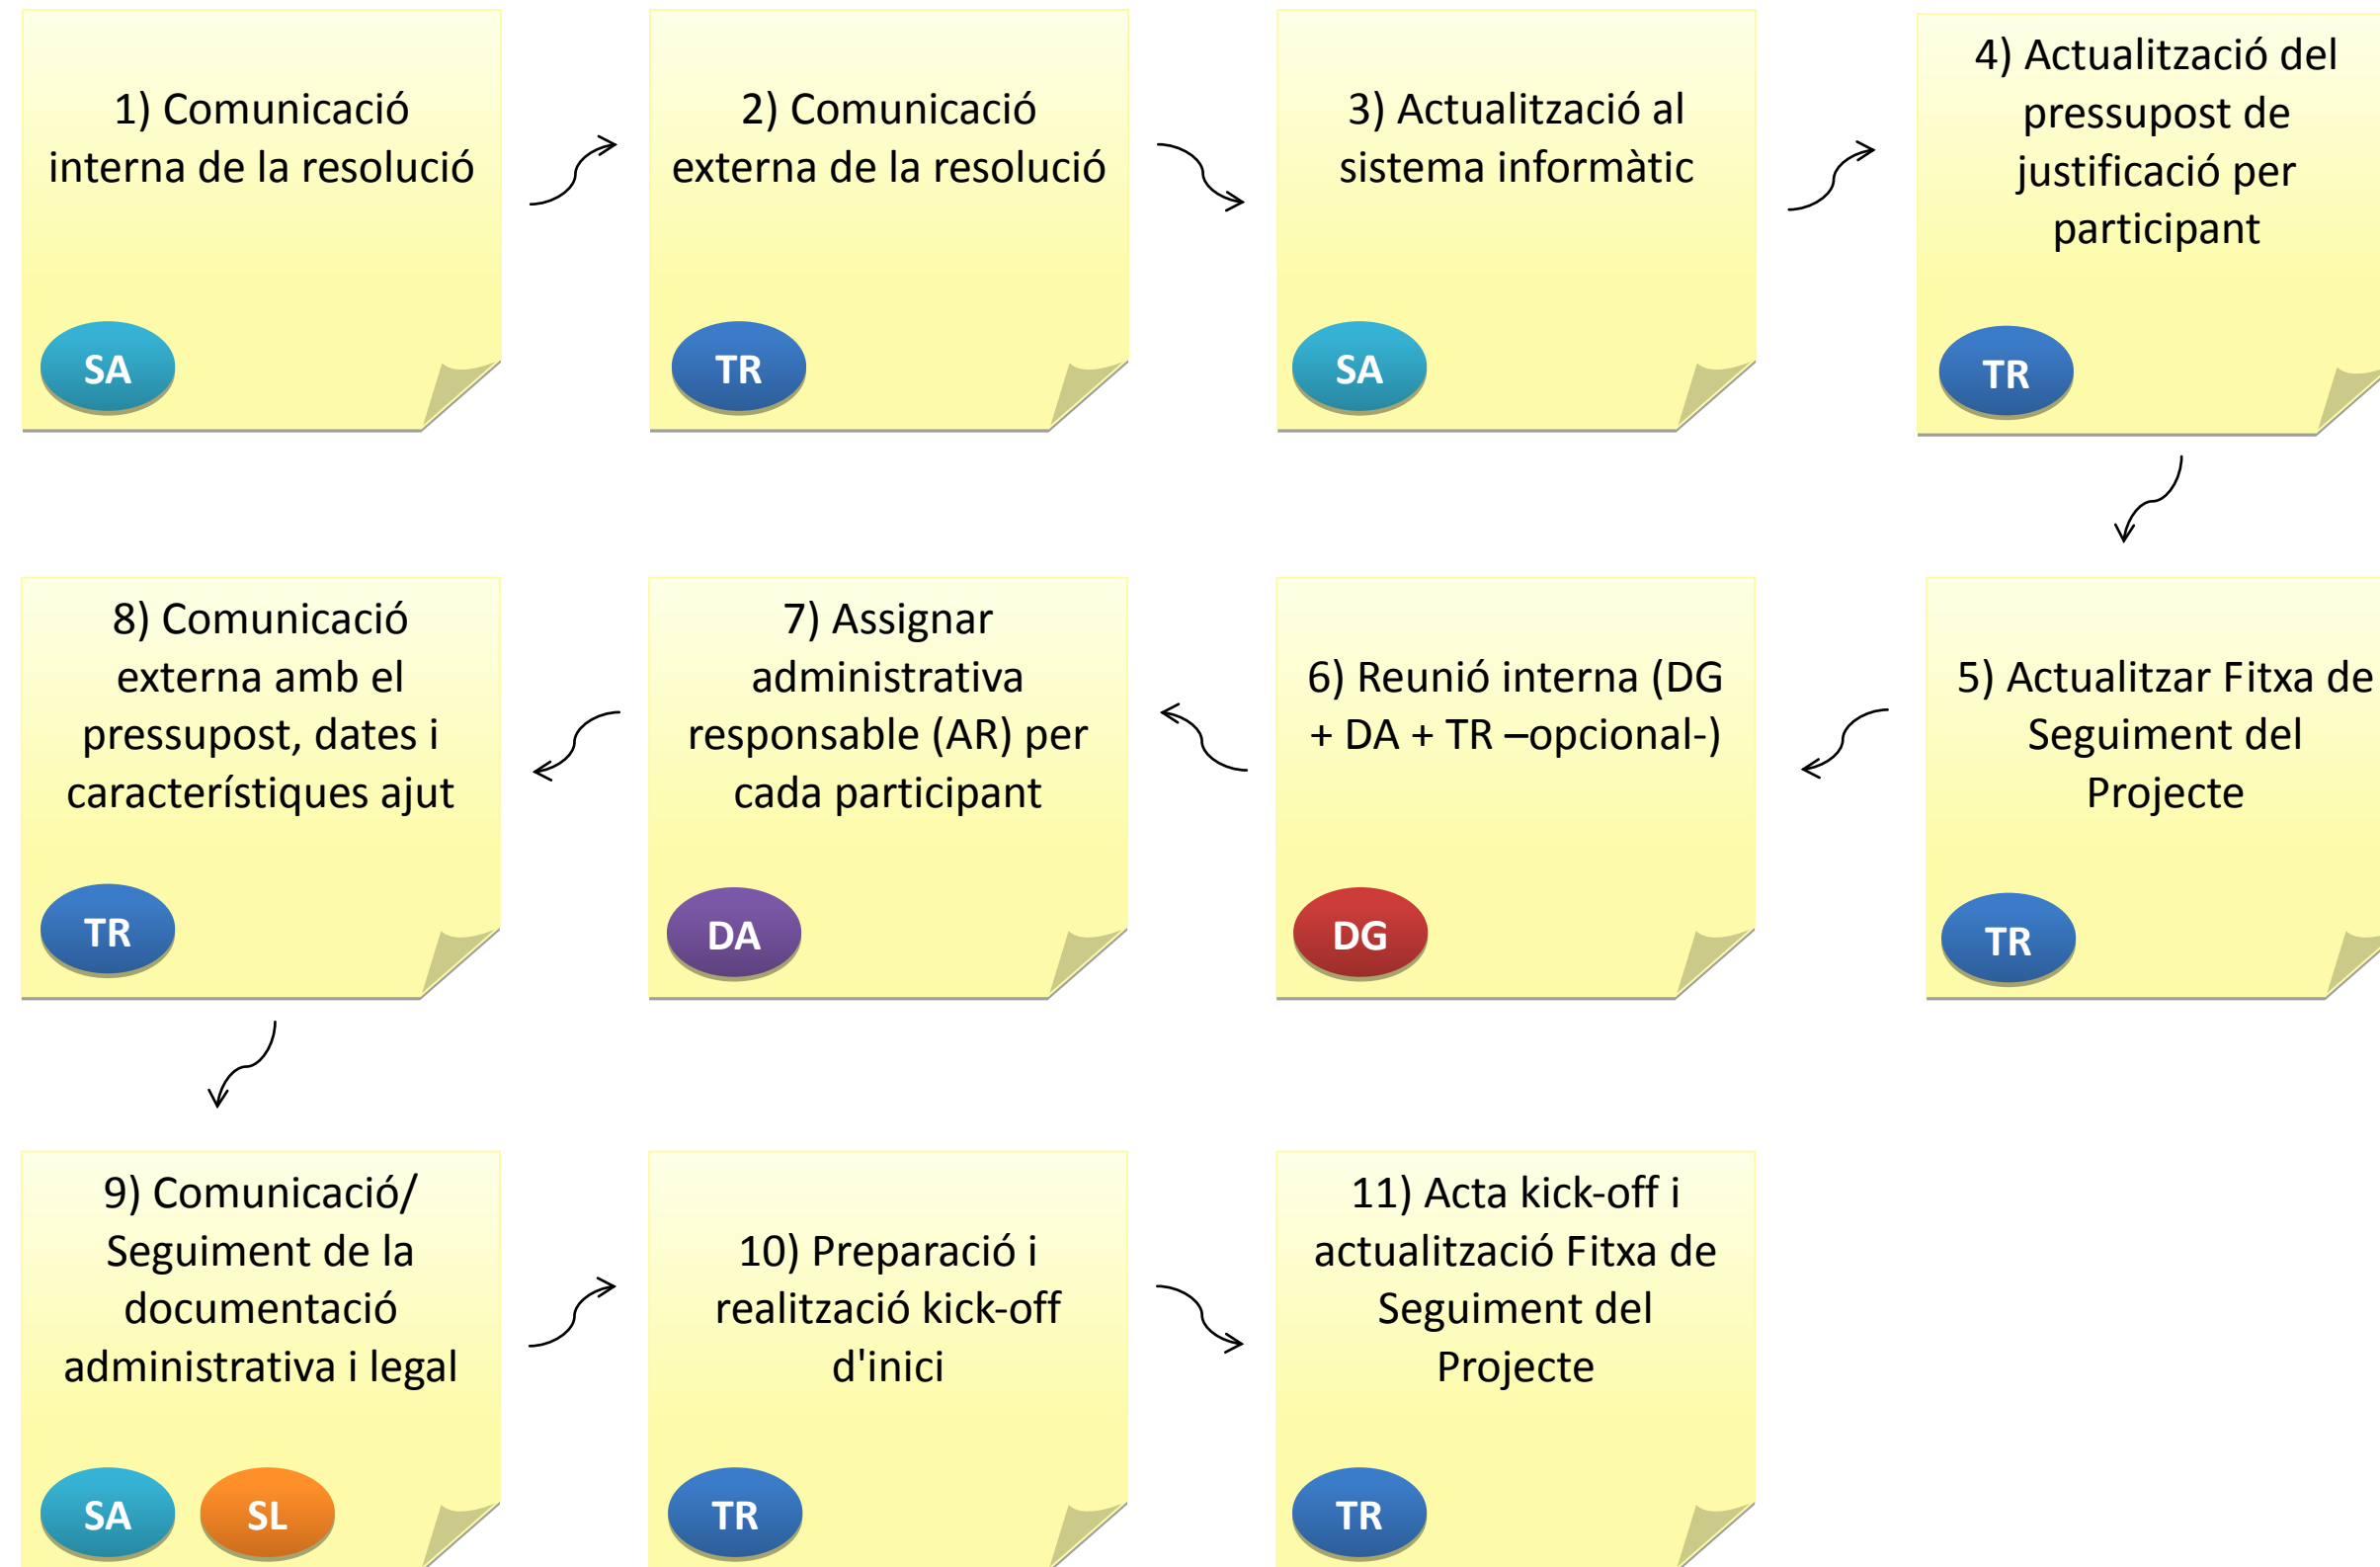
1) Comunicació interna de la resolució

SA

2) Comunicació externa de la resolució

TR

3) Actualització al sistema informàtic

SA

4) Actualització del pressupost de justificació per participant

TR

5) Actualitzar Fitxa de Seguiment del Projecte

TR

6) Reunió interna (DG + DA + TR –opcional-)

DG

7) Assignar administrativa responsable (AR) per cada participant

DA

8) Comunicació externa amb el pressupost, dates i característiques ajut

TR

9) Comunicació/ Seguiment de la documentació administrativa i legal

SA

SL

10) Preparació i realització kick-off d'inici

TR

11) Acta kick-off i actualització Fitxa de Seguiment del Projecte

TR